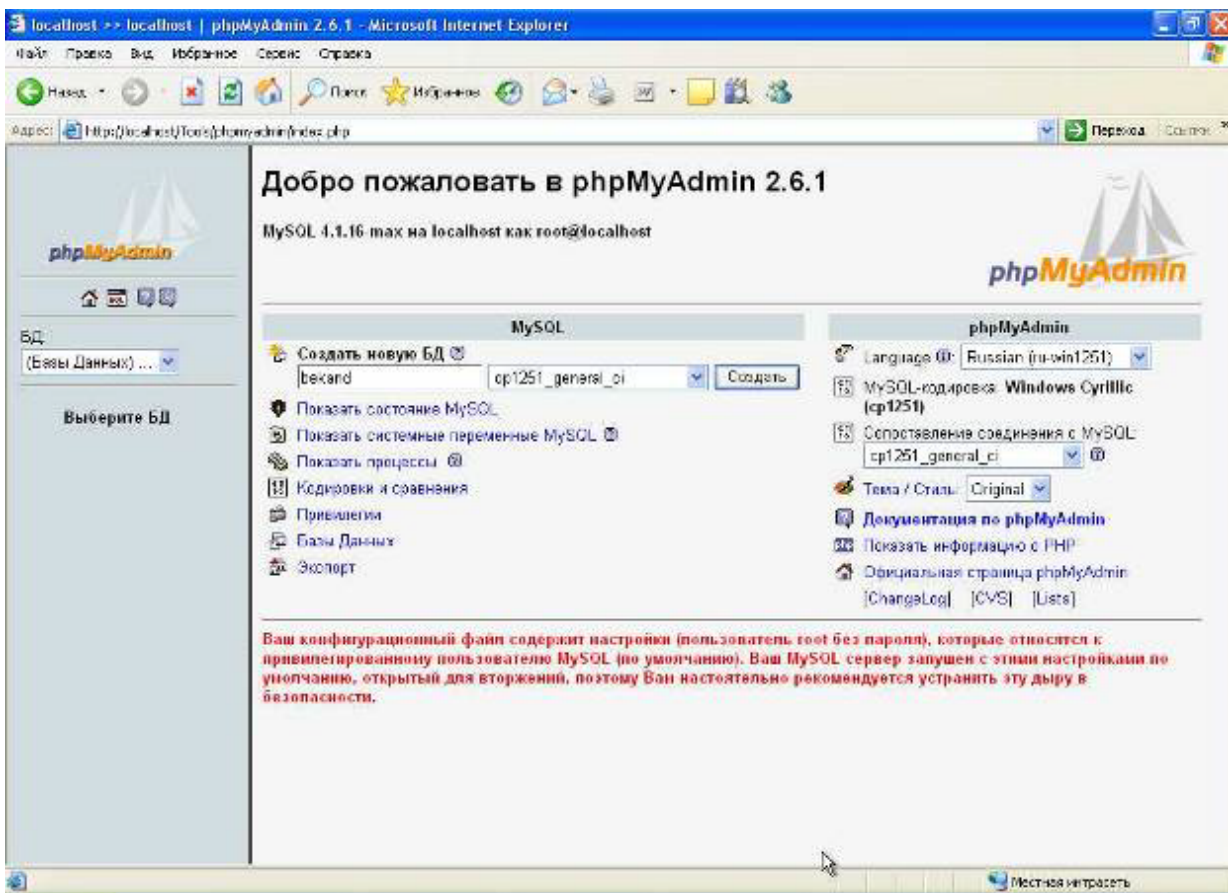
localhost >> localhost | phpMyAdmin 2.6.1 - Microsoft Internet Explorer

Файл Правка Вид Избранное Сервис Справка

Назад Поиск Избранное

Адрес: http://localhost/Tools/phpmyadmin/index.php Переход Ссылки

phpMyAdmin

БД:
(Базы Данных) ...

Выберите БД

Добро пожаловать в phpMyAdmin 2.6.1

MySQL 4.1.16 max на localhost как root@localhost

phpMyAdmin

MySQL

Создать новую БД
bekand cp1251_general_ci Создать

Показать состояние MySQL
Показать системные переменные MySQL
Показать процессы
Кодировки и сравнения
Привилегии
Базы Данных
Экспорт

phpMyAdmin

Language: Russian (ru-win1251)
MySQL-кодировка: Windows Cyrillic (cp1251)
Сопоставление соединения с MySQL: cp1251_general_ci
Тема / Стиль: Original
Документация по phpMyAdmin
Показать информацию о PHP
Официальная страница phpMyAdmin
[ChangeLog] [CVS] [Lists]

Ваш конфигурационный файл содержит настройки (пользователь root без пароля), которые относятся к привилегированному пользователю MySQL (по умолчанию). Ваш MySQL сервер запущен с этими настройками по умолчанию, открытый для вторжений, поэтому Вам настоятельно рекомендуется устранить эту дыру в безопасности.

Местная интрасеть